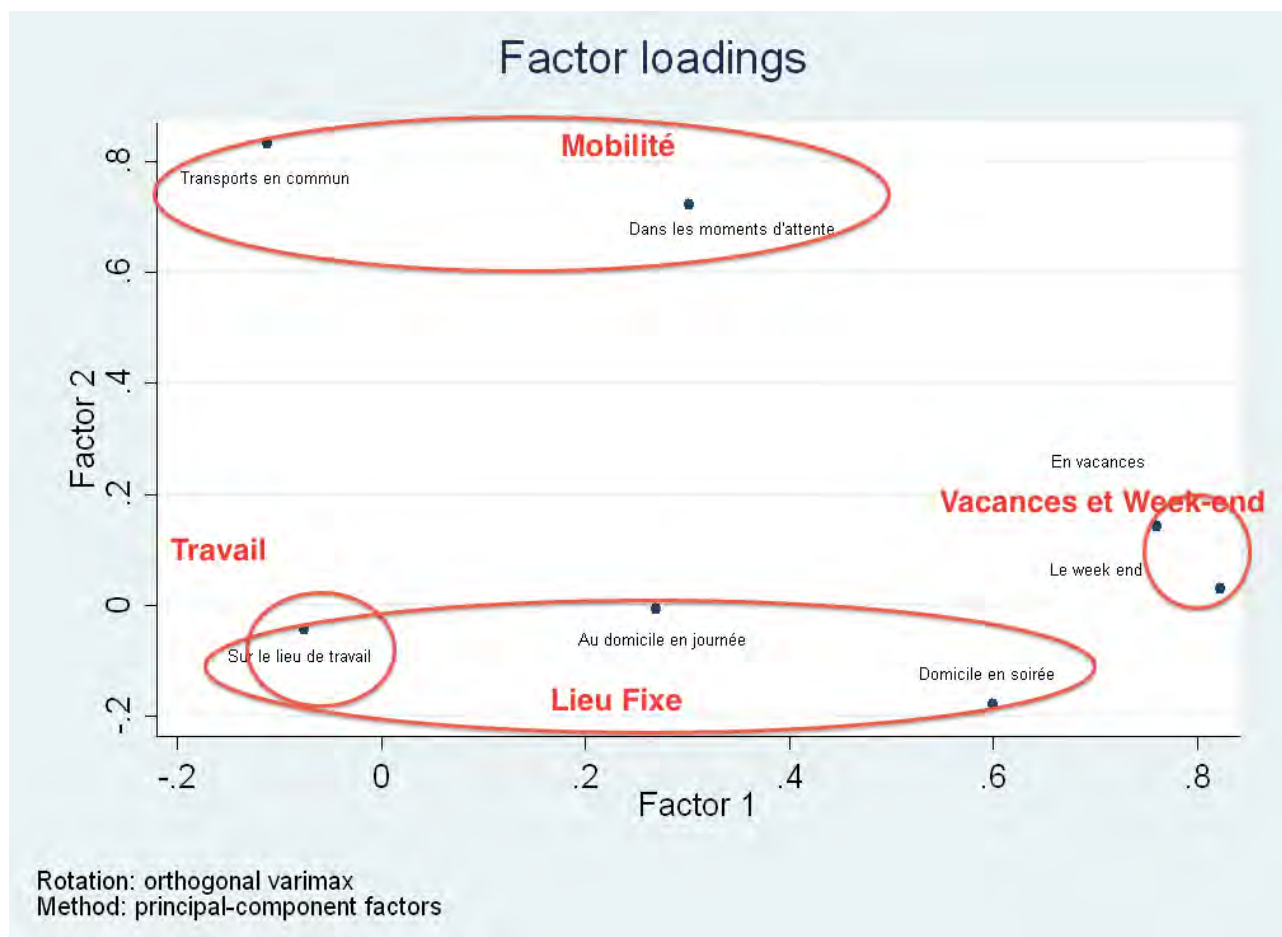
Factor loadings

Mobilité

Transports en commun

Dans les moments d'attente

Factor 2

.8

.6

.4

.2

0

-.2

En vacances

Vacances et Week-end

Travail

Le week end

Sur le lieu de travail

Au domicile en journée

Domicile en soirée

Lieu Fixe

-.2

0

.2

.4

.6

.8

Factor 1

Rotation: orthogonal varimax
Method: principal-component factors